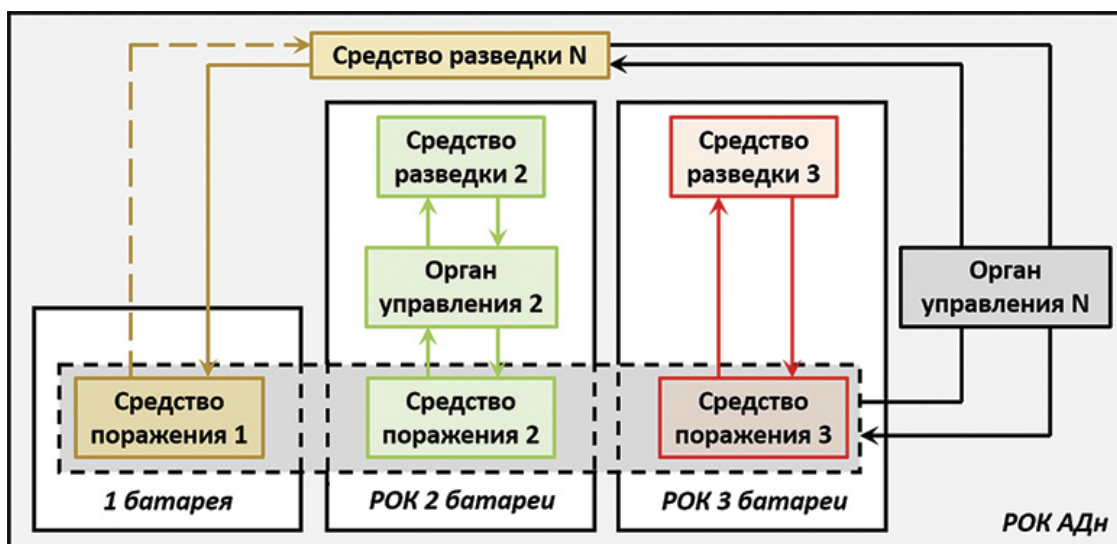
Средство разведки N

Средство разведки 2

Орган управления 2

Средство разведки 3

Орган управления N

Средство поражения 1

Средство поражения 2

Средство поражения 3

1 батарея

РОК 2 батареи

РОК 3 батареи

РОК АДн